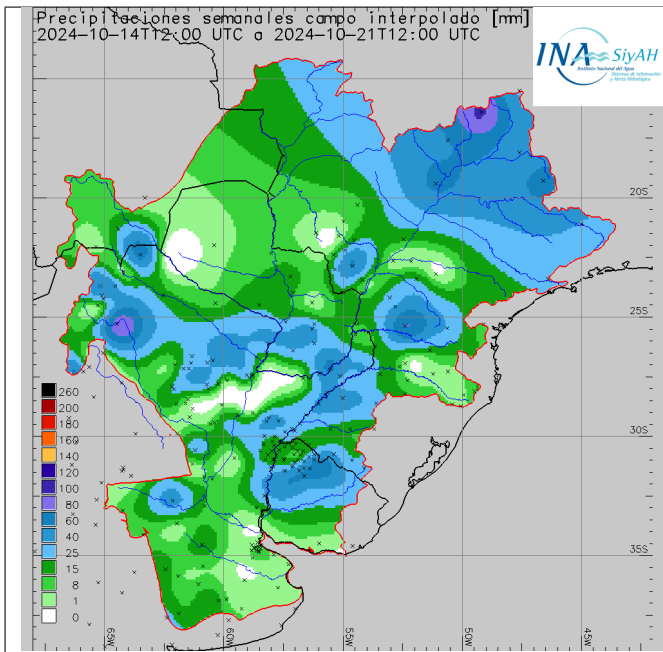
Precipitaciones semanales campo interpolado [mm]
2024-10-14T12:00 UTC a 2024-10-21T12:00 UTC

INA SiyAH
Instituto Nacional del Agua
Sistemas de Información y Alerta Hidrológico

260
200
180
160
140
120
100
80
60
40
25
15
8
1
0

20S
25S
30S
35S

65W
60W
55W
50W
45W